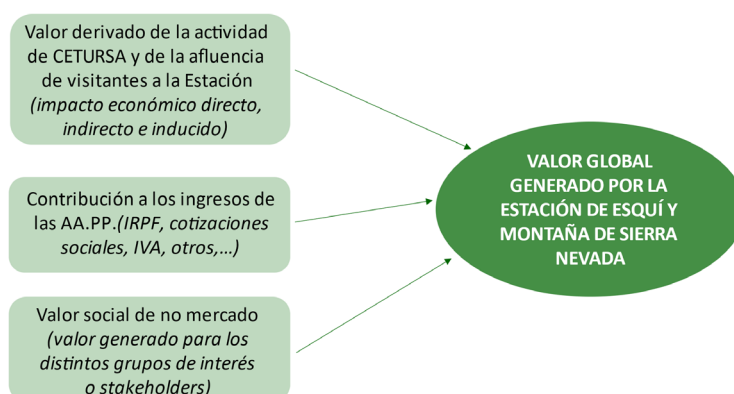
Valor derivado de la actividad de CETURSA y de la afluencia de visitantes a la Estación *(impacto económico directo, indirecto e inducido)*

Contribución a los ingresos de las AA.PP.*(IRPF, cotizaciones sociales, IVA, otros,…)*

Valor social de no mercado *(valor generado para los distintos grupos de interés o stakeholders)*

VALOR GLOBAL GENERADO POR LA ESTACIÓN DE ESQUÍ Y MONTAÑA DE SIERRA NEVADA